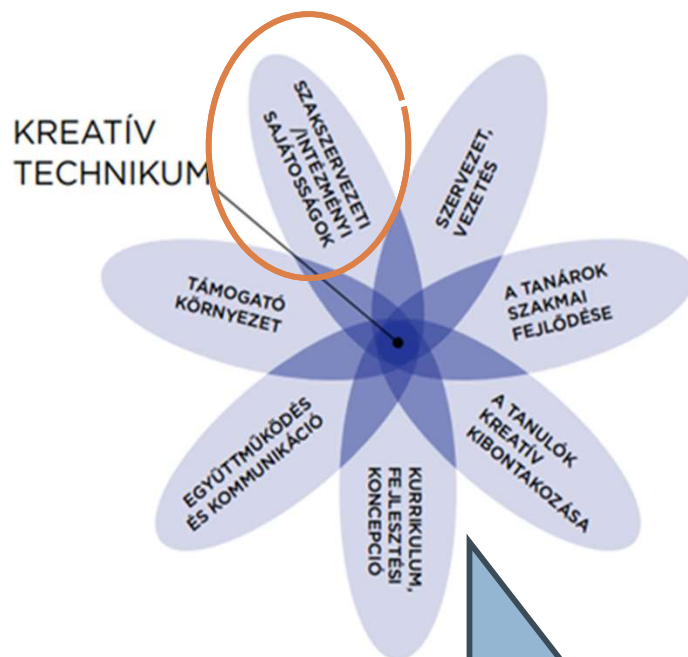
KREATÍV TECHNIKUM

SZAKSZERVEZETI /INTÉZMÉNYI SAJÁTOSSÁGOK

SZERVEZET, VEZETÉS

A TANÁROK SZAKMAI FEJLŐDÉSE

A TANULÓK KREATÍV KIBONTAKOZÁSA

KURRIKULUM, FEJLESZTÉSI KONCEPCIÓ

EGYÜTTMŰKÖDÉS ÉS KOMMUNIKÁCIÓ

TÁMOGATÓ KÖRNYEZET